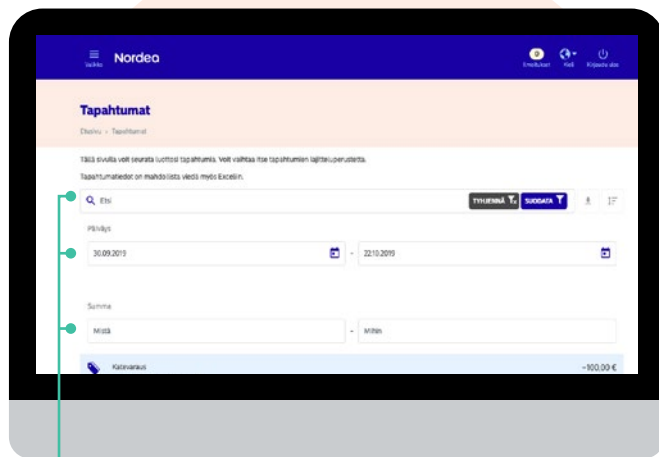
Valikko Nordea

Viestit Kieli Kirjaudu ulos

Tapahtumat

Etusivu › Tapahtumat

Tällä sivulla voit seurata luottosi tapahtumia. Voit vaihtaa itse tapahtumien lajitteluperusteita.

Tapahtumatiedot on mahdollista viedä myös Exceliin.

Etsi

TYHJENNÄ SUODATA

Päiväys

30.09.2019 - 22.10.2019

Summa

Mistä - Mihin

Katevaraus -100,00 €